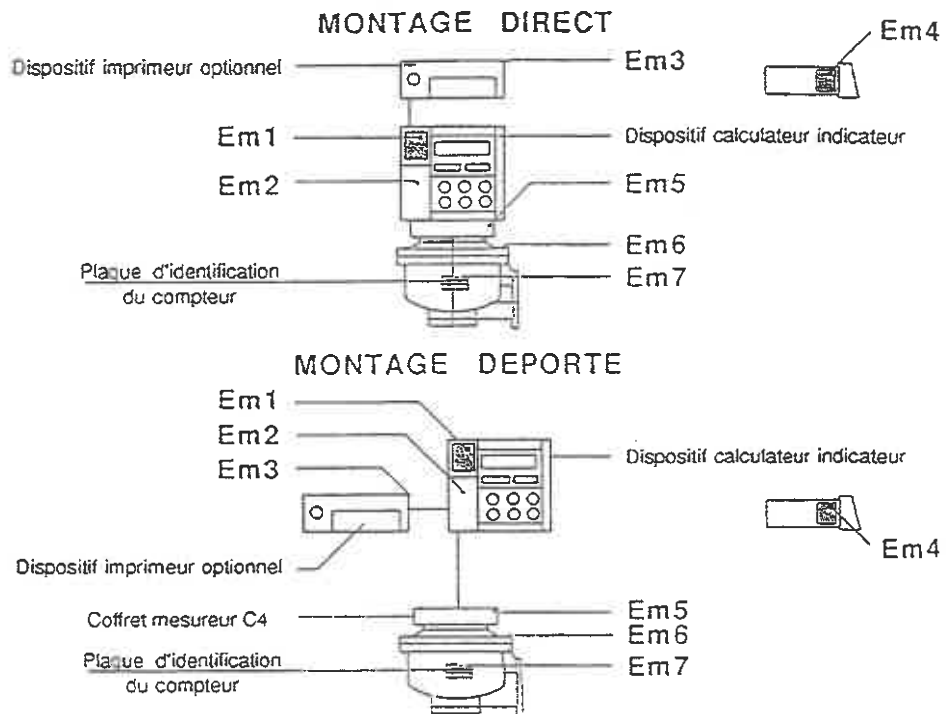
MONTAGE DIRECT

Dispositif imprimeur optionnel

Em3

Em4

Em1

Dispositif calculateur indicateur

Em2

Em5

Em6

Plaque d'identification du compteur

Em7

MONTAGE DEPORTE

Em1

Em2

Em3

Dispositif calculateur indicateur

Em4

Dispositif imprimeur optionnel

Coffret mesureur C4

Em5

Em6

Plaque d'identification du compteur

Em7